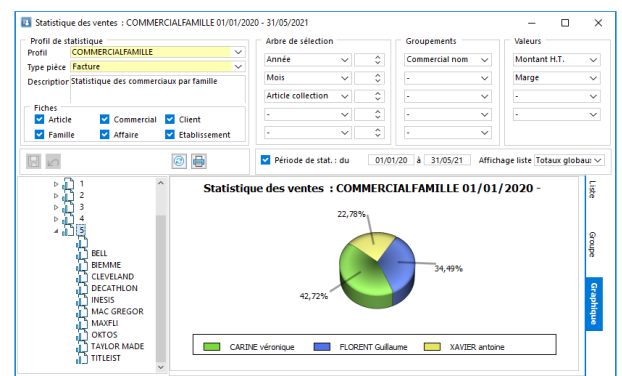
Statistique des ventes : COMMERCIALFAMILLE 01/01/2020 - 31/05/2021

Profil de statistique
Profil COMMERCIALFAMILLE
Type pièce Facture
Description Statistique des commerciaux par famille

Fiches
Article
Commercial
Client
Famille
Affaire
Etablissement

Arbre de sélection
Année
Mois
Article collection
-
-

Groupements
Commercial nom
-
-
-
-

Valeurs
Montant H.T.
Marge
-
-

Période de stat. : du 01/01/20 à 31/05/21 Affichage liste Totaux globaux

1
2
3
4
5
BELL
BIEMME
CLEVELAND
DECATHLON
INESIS
MAC GREGOR
MAXFLI
OKTOS
TAYLOR MADE
TITLEIST

Statistique des ventes : COMMERCIALFAMILLE 01/01/2020 -

22,78%
34,49%
42,72%

CARINE véronique
FLORENT Guillaume
XAVIER antoine

Liste
Groupe
Graphique